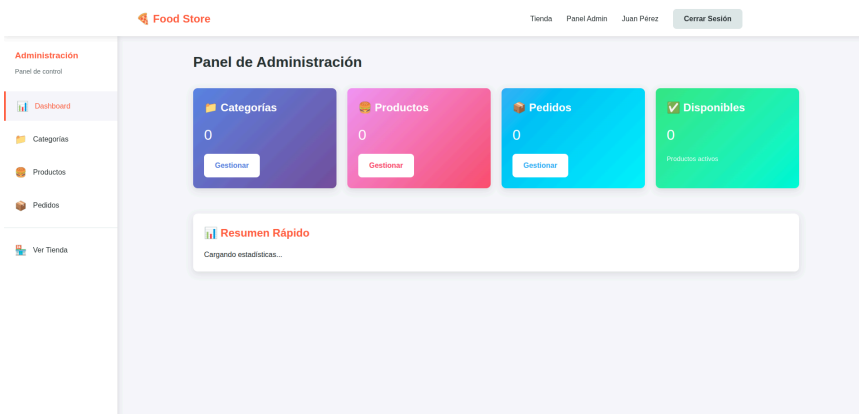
🍕 Food Store

Tienda Panel Admin Juan Pérez Cerrar Sesión

Administración
Panel de control

📊 Dashboard
📁 Categorías
🍔 Productos
📦 Pedidos
🏪 Ver Tienda

Panel de Administración

📁 Categorías
0
Gestionar

🍔 Productos
0
Gestionar

📦 Pedidos
0
Gestionar

✅ Disponibles
0
Productos activos

📊 Resumen Rápido
Cargando estadísticas...